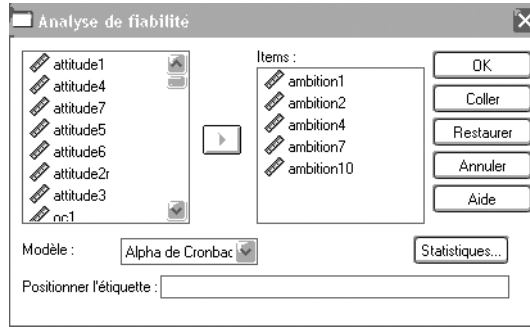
Analyse de fiabilité

attitude1
attitude4
attitude7
attitude5
attitude6
attitude2r
attitude3
oc1

Items :
ambition1
ambition2
ambition4
ambition7
ambition10

OK
Coller
Restaurer
Annuler
Aide

Modèle : Alpha de Cronbac

Statistiques...

Positionner l'étiquette :